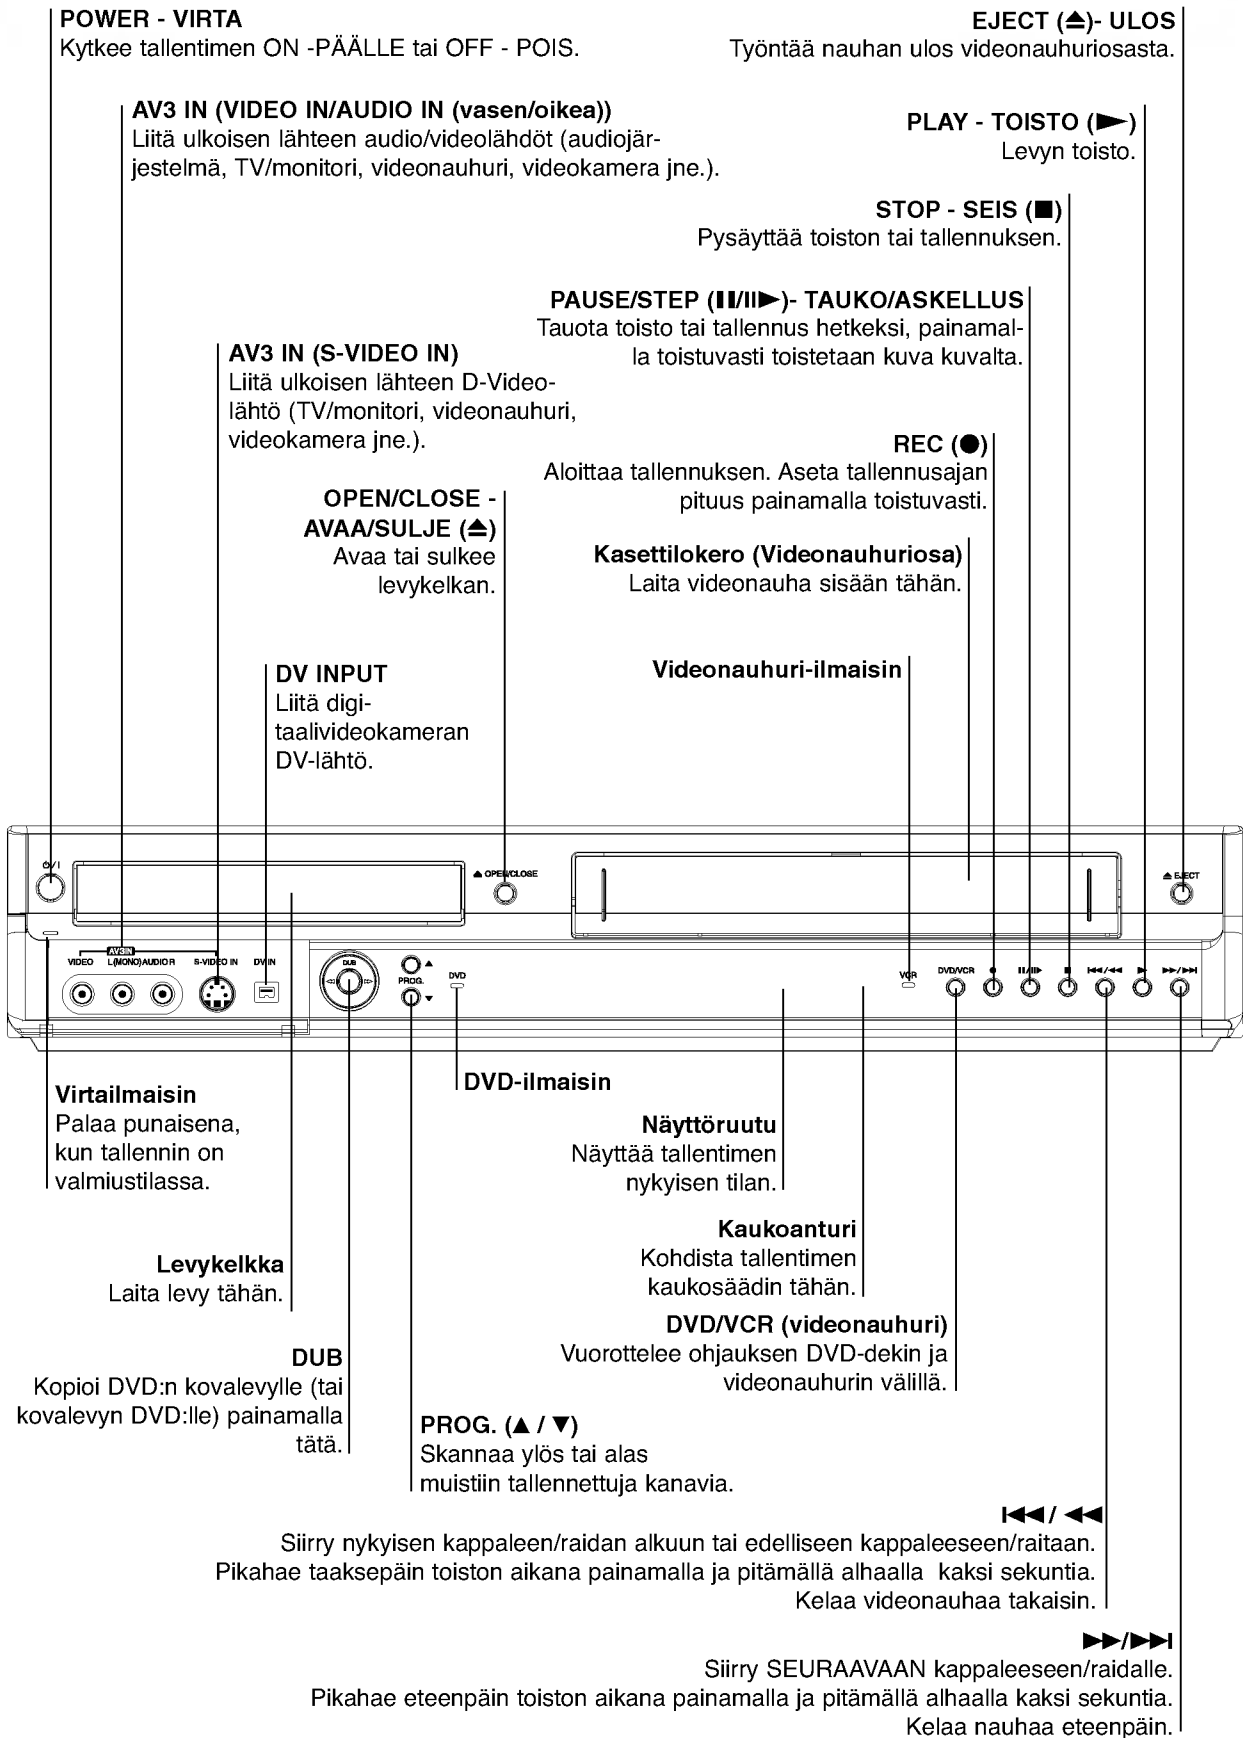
POWER - VIRTA
Kytkee tallentimen ON -PÄÄLLE tai OFF - POIS.

EJECT (⏏)- ULOS
Työntää nauhan ulos videonauhuriosasta.

AV3 IN (VIDEO IN/AUDIO IN (vasen/oikea))
Liitä ulkoisen lähteen audio/videolähdöt (audiojärjestelmä, TV/monitori, videonauhuri, videokamera jne.).

PLAY - TOISTO (►)
Levyn toisto.

STOP - SEIS (■)
Pysäyttää toiston tai tallennuksen.

PAUSE/STEP (II/II►)- TAUKO/ASKELLUS
Tauota toisto tai tallennus hetkeksi, painamalla toistuvasti toistetaan kuva kuvalta.

AV3 IN (S-VIDEO IN)
Liitä ulkoisen lähteen D-Videolähtö (TV/monitori, videonauhuri, videokamera jne.).

REC (●)
Aloittaa tallennuksen. Aseta tallennusajan pituus painamalla toistuvasti.

OPEN/CLOSE - AVAA/SULJE (⏏)
Avaa tai sulkee levykelkan.

Kasettilokero (Videonauhuriosa)
Laita videonauha sisään tähän.

DV INPUT
Liitä digitaalivideokameran DV-lähtö.

Videonauhuri-ilmaisin

⏻/I
⏏ OPEN/CLOSE
⏏ EJECT
AV3IN
VIDEO L(MONO)AUDIO R S-VIDEO IN DV IN
DUB
PROG.
DVD
VCR
DVD/VCR

Virtailmaisin
Palaa punaisena, kun tallennin on valmiustilassa.

DVD-ilmaisin

Näyttöruutu
Näyttää tallentimen nykyisen tilan.

Kaukoanturi
Kohdista tallentimen kaukosäädin tähän.

Levykelkka
Laita levy tähän.

DVD/VCR (videonauhuri)
Vuorottelee ohjauksen DVD-dekin ja videonauhurin välillä.

DUB
Kopioi DVD:n kovalevylle (tai kovalevyn DVD:lle) painamalla tätä.

PROG. (▲ / ▼)
Skannaa ylös tai alas muistiin tallennettuja kanavia.

I◄◄ / ◄◄
Siirry nykyisen kappaleen/raidan alkuun tai edelliseen kappaleeseen/raitaan. Pikahae taaksepäin toiston aikana painamalla ja pitämällä alhaalla kaksi sekuntia. Kelaa videonauhaa takaisin.

►►/►►I
Siirry SEURAAVAAN kappaleeseen/raidalle. Pikahae eteenpäin toiston aikana painamalla ja pitämällä alhaalla kaksi sekuntia. Kelaa nauhaa eteenpäin.